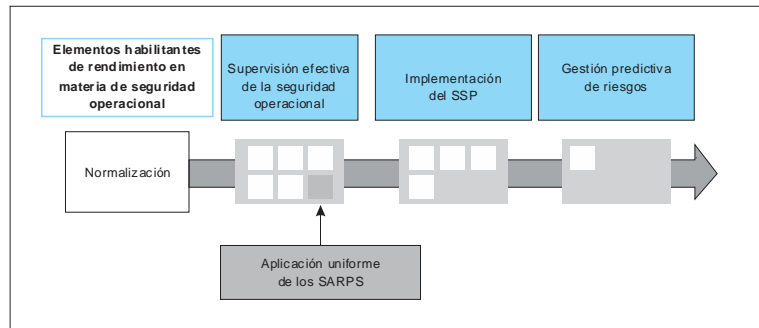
Elementos habilitantes de rendimiento en materia de seguridad operacional

Supervisión efectiva de la seguridad operacional

Implementación del SSP

Gestión predictiva de riesgos

Normalización

Aplicación uniforme de los SARPS